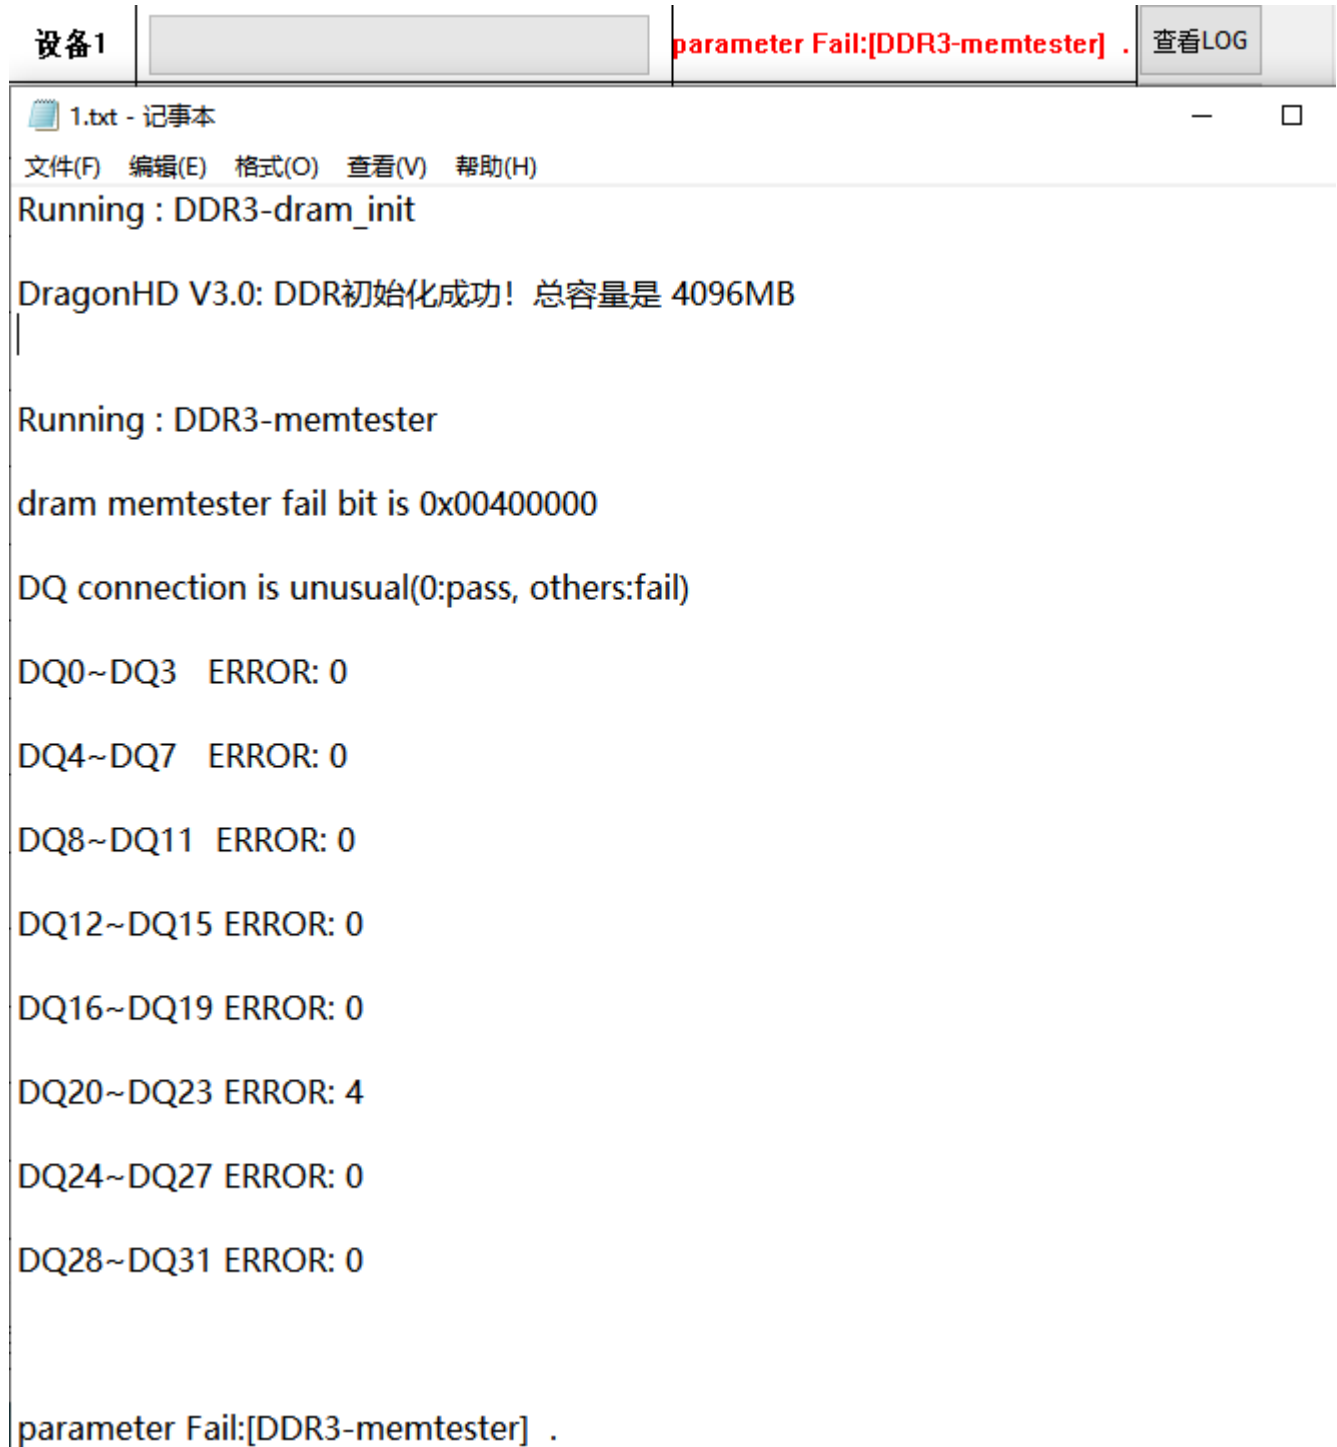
设备1

parameter Fail:[DDR3-memtester] .

查看LOG

1.txt - 记事本

文件(F) 编辑(E) 格式(O) 查看(V) 帮助(H)

Running : DDR3-dram_init

DragonHD V3.0: DDR初始化成功！总容量是 4096MB

Running : DDR3-memtester

dram memtester fail bit is 0x00400000

DQ connection is unusual(0:pass, others:fail)

DQ0~DQ3 ERROR: 0

DQ4~DQ7 ERROR: 0

DQ8~DQ11 ERROR: 0

DQ12~DQ15 ERROR: 0

DQ16~DQ19 ERROR: 0

DQ20~DQ23 ERROR: 4

DQ24~DQ27 ERROR: 0

DQ28~DQ31 ERROR: 0

parameter Fail:[DDR3-memtester] .